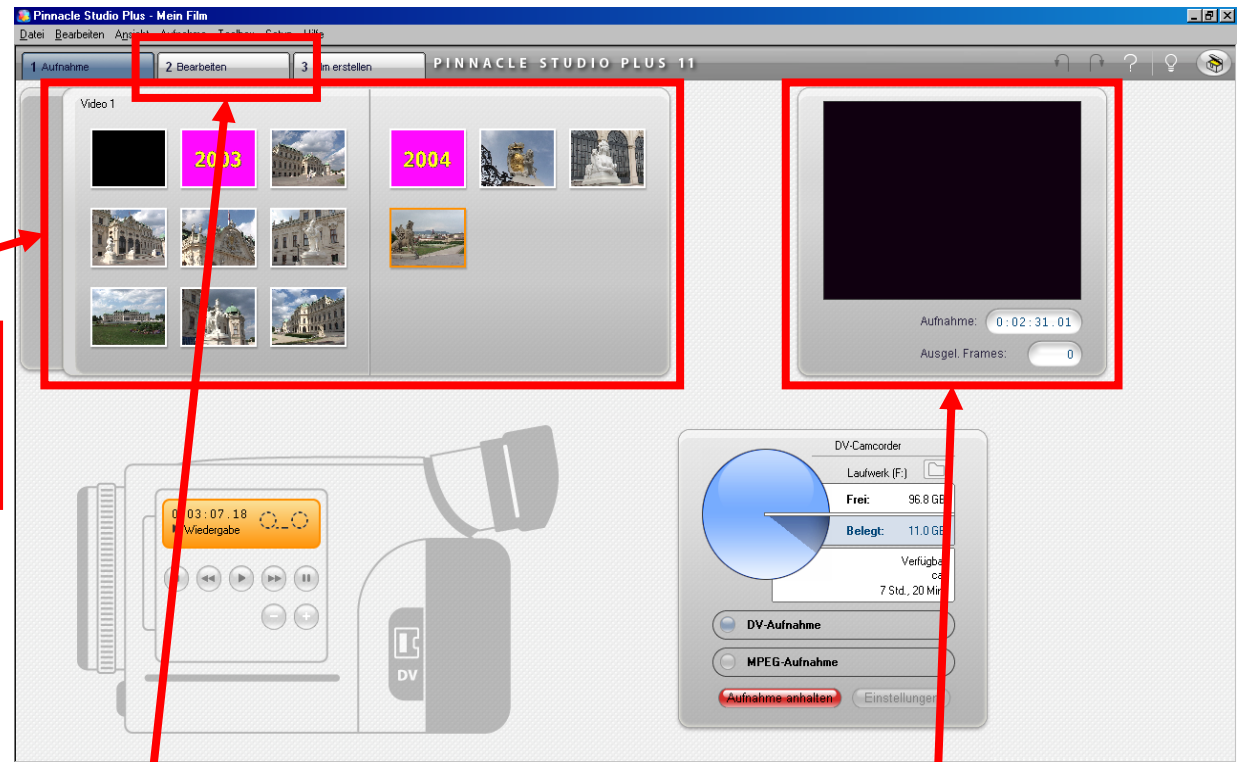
Pinnacle Studio Plus - Mein Film

Datei Bearbeiten Ansicht Aufnahme Toolbox Setup Hilfe

1 Aufnahme
2 Bearbeiten
3 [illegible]m erstellen

PINNACLE STUDIO PLUS 11

Video 1

2003

2004

Aufnahme: 0:02:31.01

Ausgel. Frames: 0

0:03:07.18
Wiedergabe

DV

DV-Camcorder
Laufwerk (F:)
Frei: 96.8 GB
Belegt: 11.0 GB
Verfügba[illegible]
ca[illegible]
7 Std., 20 Min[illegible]

DV-Aufnahme
MPEG-Aufnahme

Aufnahme anhalten
Einstellungen